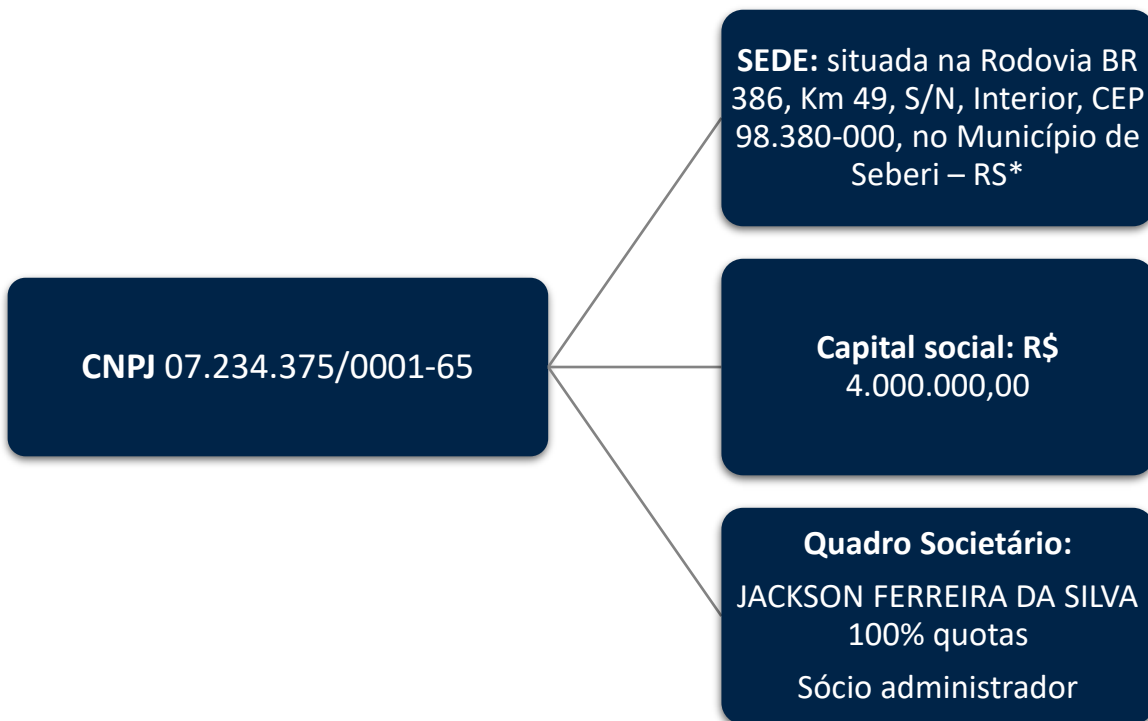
CNPJ 07.234.375/0001-65

SEDE: situada na Rodovia BR 386, Km 49, S/N, Interior, CEP 98.380-000, no Município de Seberi – RS*

Capital social: R$ 4.000.000,00

Quadro Societário:

JACKSON FERREIRA DA SILVA 100% quotas

Sócio administrador